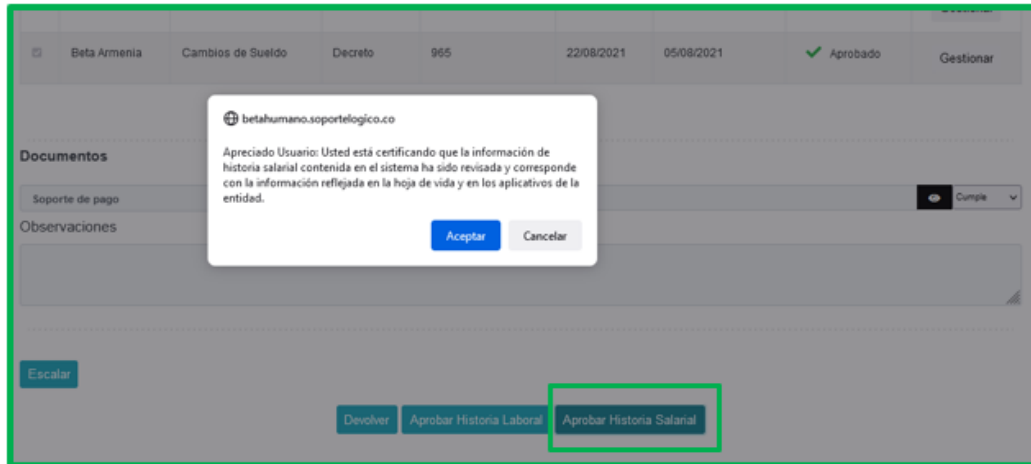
Gestionar

| | Beta Armenia | Cambios de Sueldo | Decreto | 965 | 22/08/2021 | 05/08/2021 | Aprobado | Gestionar |
|---|---|---|---|---|---|---|---|---|

betahumano.soportelogico.co

Apreciado Usuario: Usted está certificando que la información de historia salarial contenida en el sistema ha sido revisada y corresponde con la información reflejada en la hoja de vida y en los aplicativos de la entidad.

Aceptar Cancelar

Documentos

Soporte de pago

Cumple

Observaciones

Escalar

Devolver Aprobar Historia Laboral Aprobar Historia Salarial